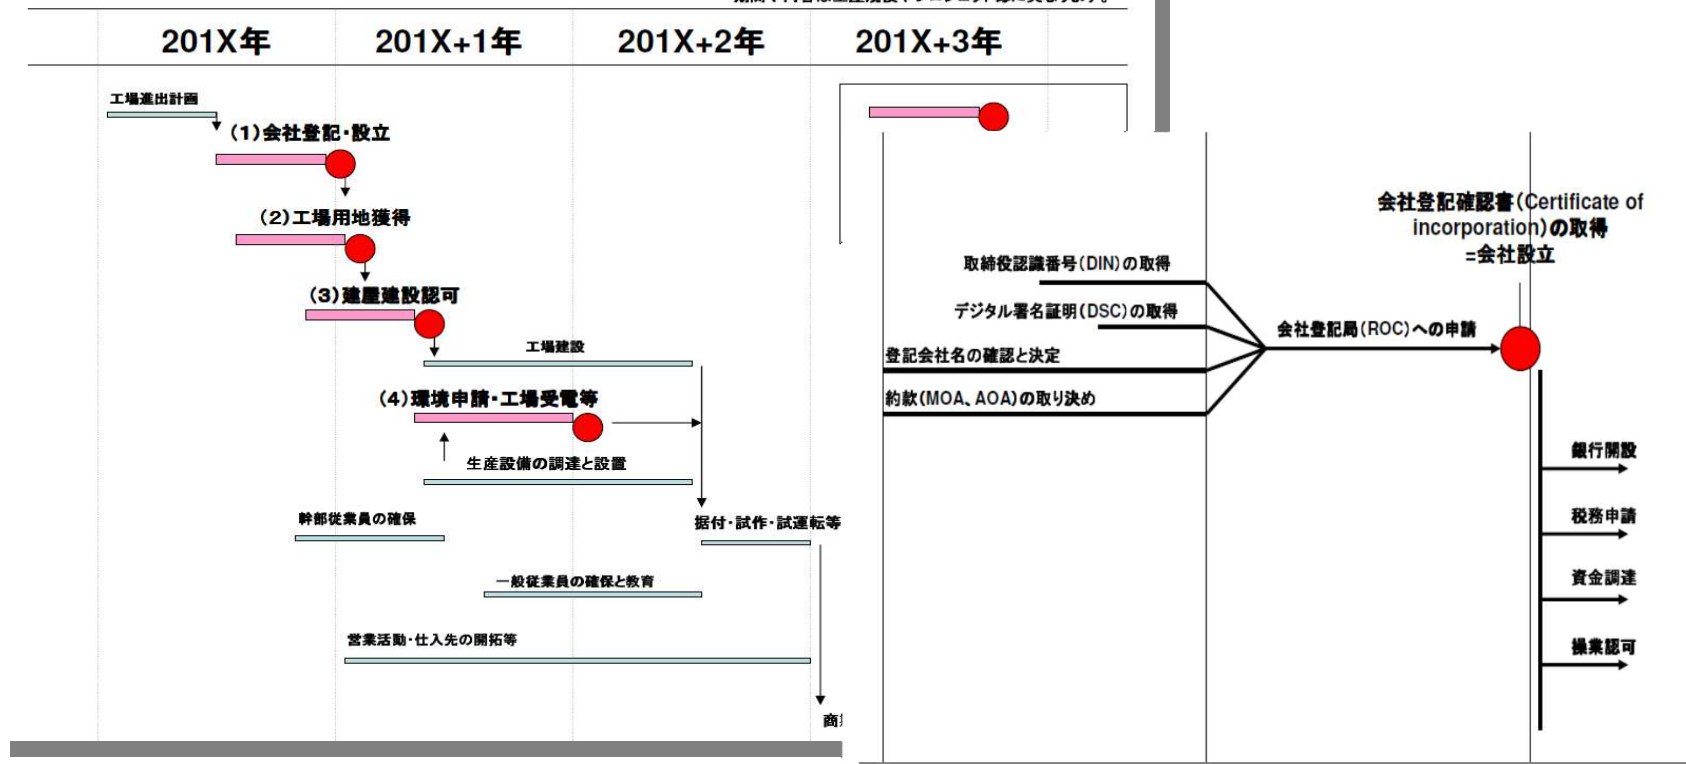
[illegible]

201X年 201X+1年 201X+2年 201X+3年

工場進出計画

(1)会社登記・設立

(2)工場用地獲得

(3)建屋建設認可

工場建設

(4)環境申請・工場受電等

生産設備の調達と設置

幹部従業員の確保

据付・試作・試運転等

一般従業員の確保と教育

営業活動・仕入先の開拓等

商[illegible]

会社登記確認書(Certificate of incorporation)の取得 =会社設立

取締役認識番号(DIN)の取得

デジタル署名証明(DSC)の取得

登記会社名の確認と決定

約款(MOA、AOA)の取り決め

会社登記局(ROC)への申請

銀行開設

税務申請

資金調達

操業認可